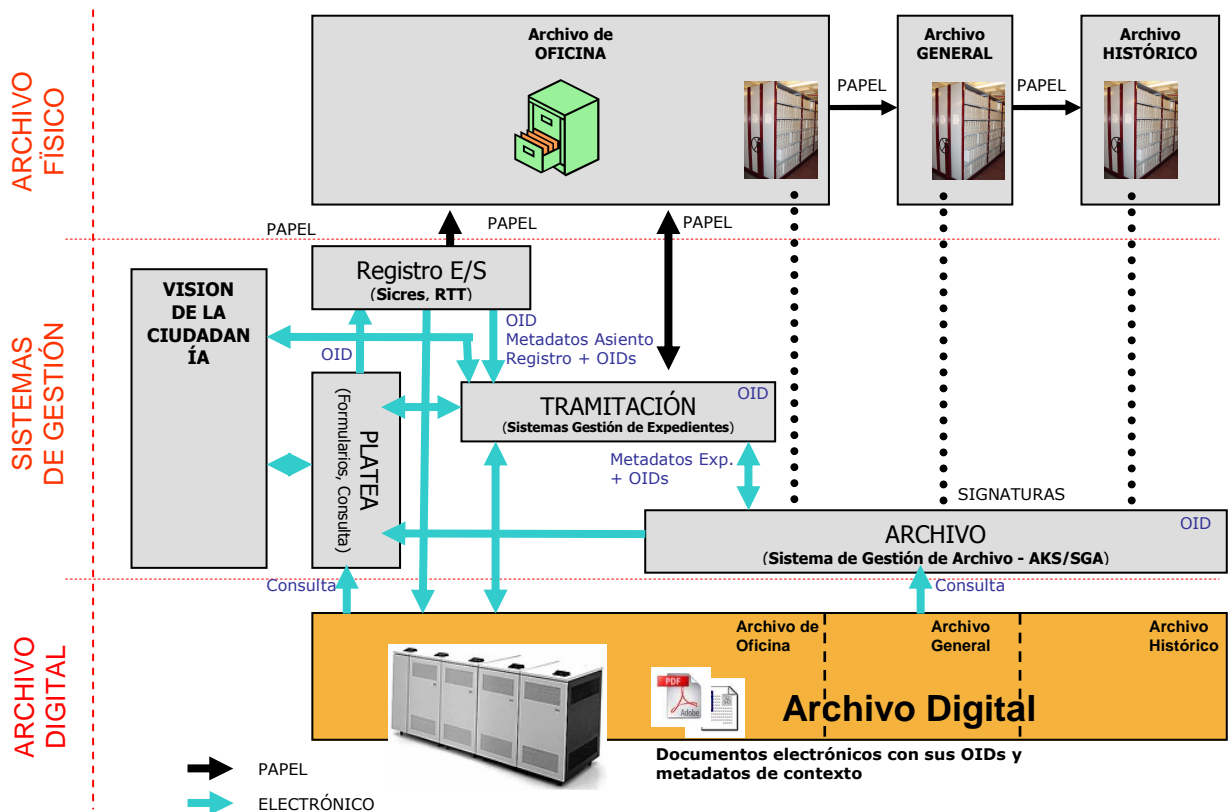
ARCHIVO FÏSICO

Archivo de OFICINA

PAPEL

Archivo GENERAL

PAPEL

Archivo HISTÓRICO

PAPEL

PAPEL

PAPEL

SISTEMAS DE GESTIÓN

VISION DE LA CIUDADANÍA

Registro E/S
(Sicres, RTT)

OID

OID
Metadatos Asiento
Registro + OIDs

PLATEA
(Formularios, Consulta)

TRAMITACIÓN
(Sistemas Gestión de Expedientes)

OID

Metadatos Exp.
+ OIDs

SIGNATURAS

ARCHIVO
(Sistema de Gestión de Archivo - AKS/SGA)

OID

Consulta

Consulta

ARCHIVO DIGITAL

Archivo de Oficina

Archivo General

Archivo Histórico

PDF
Adobe

Archivo Digital

Documentos electrónicos con sus OIDs y metadatos de contexto

PAPEL

ELECTRÓNICO